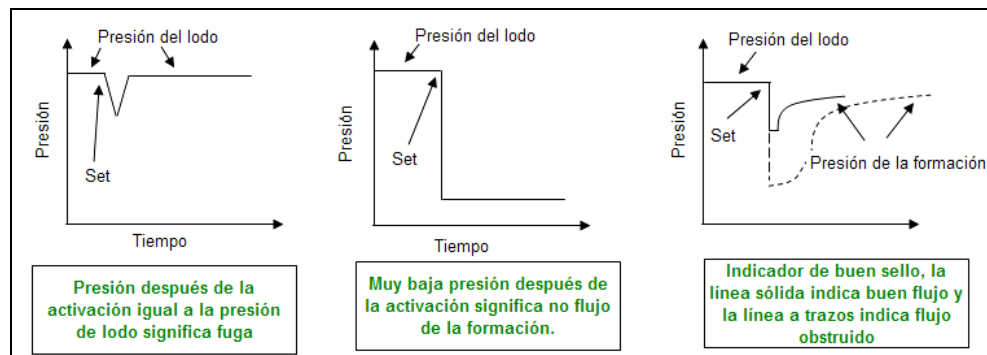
Presión del lodo

Presión

Set

Tiempo

Presión después de la activación igual a la presión de lodo significa fuga

Presión del lodo

Presión

Set

Tiempo

Muy baja presión después de la activación significa no flujo de la formación.

Presión del lodo

Presión

Set

Presión de la formación

Indicador de buen sello, la línea sólida indica buen flujo y la línea a trazos indica flujo obstruido